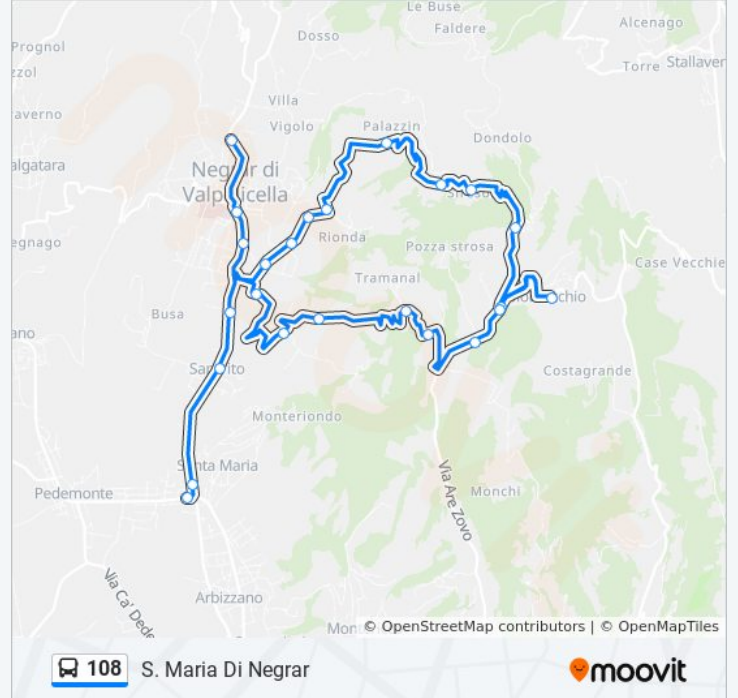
Le Buse
Faldere
Alcenago
Prognol
Dosso
zzol
Torre
Stallaver
raverno
Villa
Vigolo
Palazzin
Dondolo
Negr r di
algatara
Valp icella
Rionda
egnago
Pozza strosa
Case Vecchie
Tramanal
cchio
Busa
ano
San ito
Costagrande
Monteriondo
Via Are Zovo
Santa Maria
Monchi
Pedemonte
Via Ca' Dede
Arbizzano
Mont
© OpenStreetMap contributors | © OpenMapTiles
108
S. Maria Di Negrar
moovit